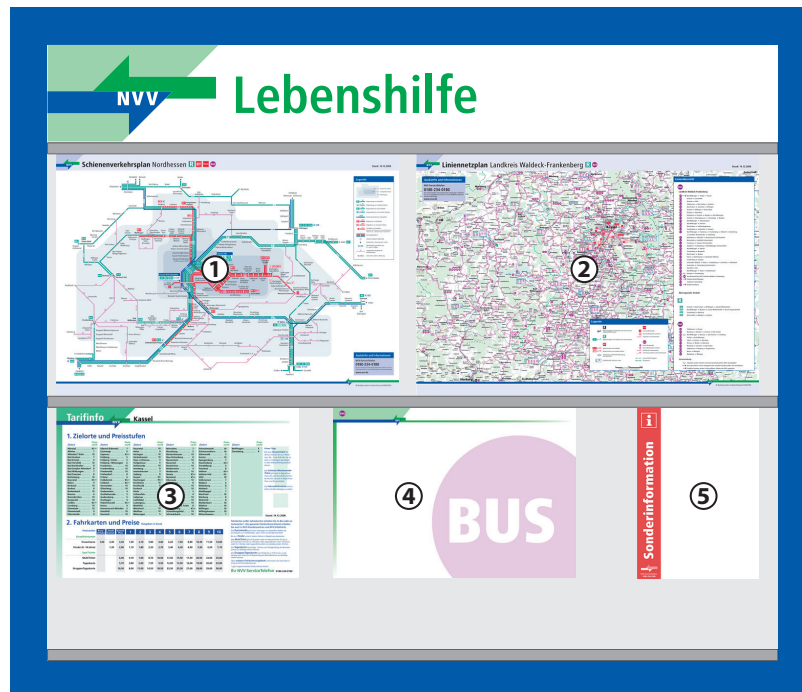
NVV Lebenshilfe

Schienenverkehrsplan Nordhessen

①

Liniennetzplan Landkreis Waldeck-Frankenberg

②

Tarifinfo Kassel

1. Zielorte und Preisstufen

③

2. Fahrkarten und Preise

④

BUS

⑤

Sonderinformation